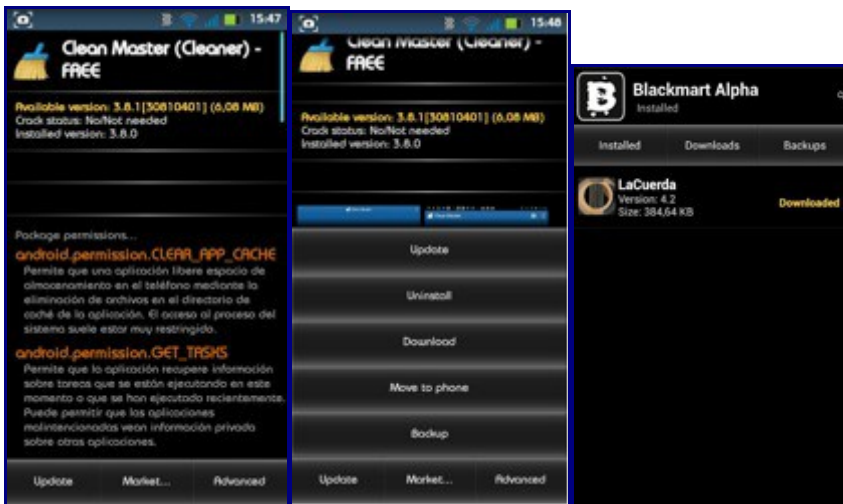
15:47

Clean Master (Cleaner) - FREE

Available version: 3.8.1[30810401] (6,08 MB)
Crack status: No/Not needed
Installed version: 3.8.0

Package permissions...

android.permission.CLEAR_APP_CACHE
Permite que una aplicación libere espacio de almacenamiento en el teléfono mediante la eliminación de archivos en el directorio de caché de la aplicación. El acceso al proceso del sistema suele estar muy restringido.

android.permission.GET_TASKS
Permite que la aplicación recupere información sobre tareas que se están ejecutando en este momento o que se han ejecutado recientemente. Puede permitir que las aplicaciones malintencionadas vean información privada sobre otras aplicaciones.

Update | Market... | Advanced

15:48

Clean Master (Cleaner) - FREE

Available version: 3.8.1[30810401] (6,08 MB)
Crack status: No/Not needed
Installed version: 3.8.0

Update

Uninstall

Download

Move to phone

Backup

Update | Market... | Advanced

Blackmart Alpha
Installed

Installed | Downloads | Backups

LaCuerda
Version: 4.2
Size: 384,64 KB
Downloaded